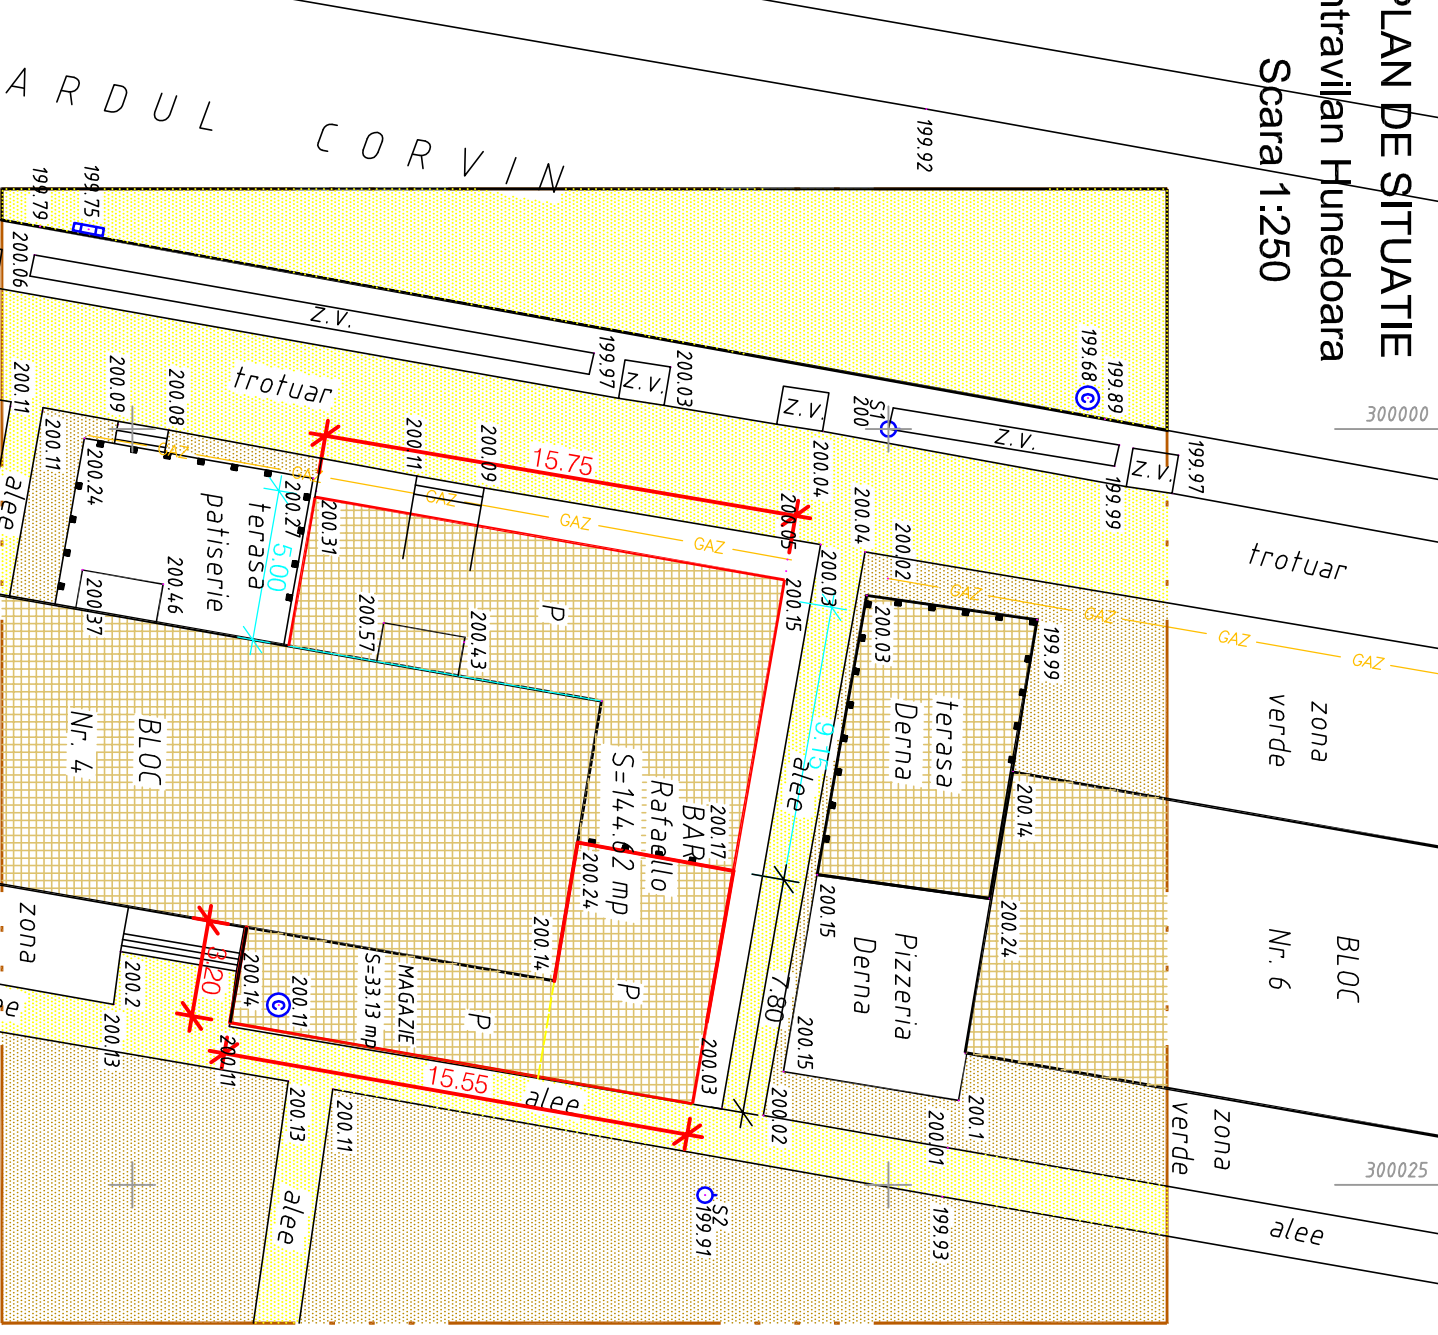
PLAN DE SITUATIE
ntravilan Hunedoara
Scara 1:250

ARDUL CORVIN

199.92
199.79
199.75
200.06
Z.V.
199.97
Z.V.
200.03
Z.V.
S1
200
Z.V.
199.68
199.89
Z.V.
199.97
199.99
300000
trotuar
200.11
200.09
200.08
200.11
200.24
200.27
5.00
200.31
200.11
200.09
15.75
200.04
200.05
200.04
200.02
trotuar
GAZ
GAZ
GAZ
GAZ
GAZ
GAZ
GAZ
GAZ
alee
terasa
patiserie
200.37
200.46
200.57
200.43
P
200.03
200.15
200.03
199.99
terasa
Derna
zona
verde
BLOC
Nr. 4
S=144.62 mp
Rafaello
BAR
200.17
9.15
alee
200.14
200.24
200.14
200.15
Pizzeria
Derna
200.24
BLOC
Nr. 6
zona
3.20
200.2
200.14
200.11
S=33.13 mp
MAGAZIE
P
P
7.80
200.13
200.11
15.55
alee
200.03
200.15
200.02
200.01
200.1
zona
verde
300025
200.13
200.11
alee
S2
199.91
199.93
alee